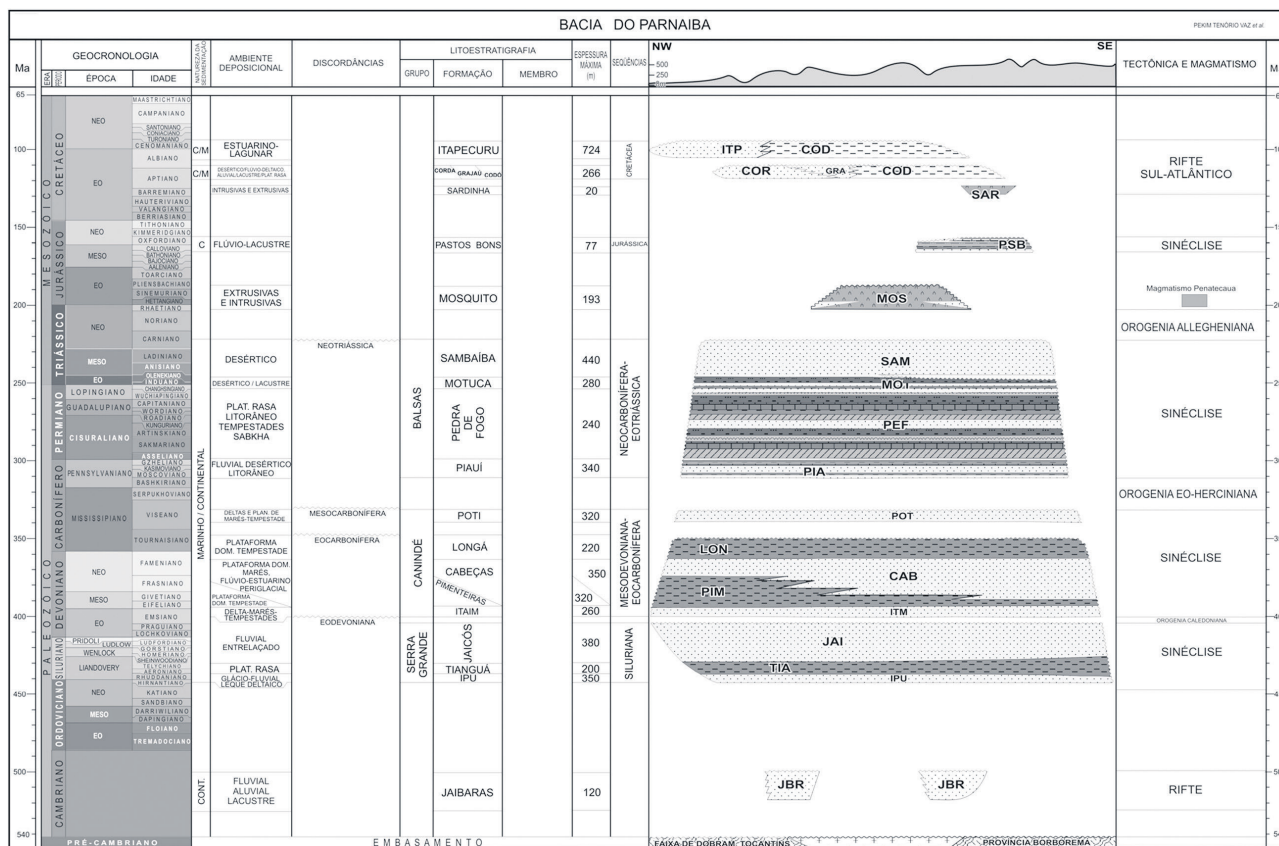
BACIA DO PARNAIBA

PEKIM TENÓRIO VAZ et al.

| Ma | ERA | PERÍODO | ÉPOCA | IDADE | NATUREZA DA SEDIMENTAÇÃO | AMBIENTE DEPOSICIONAL | DISCORDÂNCIAS | GRUPO | FORMAÇÃO | MEMBRO | ESPESSURA MÁXIMA (m) | SEQUÊNCIAS | NW SE | TECTÔNICA E MAGMATISMO | Ma |
|---|---|---|---|---|---|---|---|---|---|---|---|---|---|---|---|
| 65 | | | | | | | | | | | | | | | |
| | MESOZOICO | CRETÁCEO | NEO | MAASTRICHTIANO CAMPANIANO SANTONIANO CONIACIANO TURONIANO CENOMANIANO | C/M | ESTUARINO-LAGUNAR | | | ITAPECURU | | 724 | CRETÁCEA | ITP COD | RIFTE SUL-ATLÂNTICO | |
| 100 | | | EO | ALBIANO APTIANO | C/M | DESÉRTICO/FLÚVIO-DELTAICO ALUVIAL/LACUSTRE/PLAT. RASA | | | CORDA GRAJAÚ CODÓ | | 266 | | COR GRA COD | | 100 |
| | | | | BARREMIANO HAUTERIVIANO VALANGINIANO BERRIASIANO | | INTRUSIVAS E EXTRUSIVAS | | | SARDINHA | | 20 | | SAR | | |
| 150 | | JURÁSSICO | NEO | TITHONIANO KIMMERIDGIANO OXFORDIANO | | | | | | | | | | | 150 |
| | | | MESO | CALLOVIANO BATHONIANO BAJOCIANO AALENIANO | C | FLÚVIO-LACUSTRE | | | PASTOS BONS | | 77 | JURÁSSICA | PSB | SINÉCLISE | |
| | | | EO | TOARCIANO PLIENSBACHIANO SINEMURIANO HETTANGIANO | | EXTRUSIVAS E INTRUSIVAS | | | MOSQUITO | | 193 | | MOS | Magmatismo Penatecaua | |
| 200 | | TRIÁSSICO | NEO | RHAETIANO NORIANO CARNIANO | | | NEOTRIÁSSICA | | | | | | | OROGENIA ALLEGHENIANA | 200 |
| | | | MESO | LADINIANO ANISIANO | | DESÉRTICO | | | SAMBAÍBA | | 440 | NEOCARBONÍFERA-EOTRIÁSSICA | SAM | | |
| 250 | | | EO | OLENEKIANO INDUANO | | DESÉRTICO / LACUSTRE | | BALSAS | MOTUCA | | 280 | | MOT | | 250 |
| | PALEOZOICO | PERMIANO | LOPINGIANO | CHANGHSINGIANO WUCHIAPINGIANO | | PLAT. RASA LITORÂNEO TEMPESTADES SABKHA | | | PEDRA DE FOGO | | 240 | | PEF | SINÉCLISE | |
| | | | GUADALUPIANO | CAPITANIANO WORDIANO ROADIANO | | | | | | | | | | | |
| | | | CISURALIANO | KUNGURIANO ARTINSKIANO SAKMARIANO ASSELIANO | | | | | | | | | | | |
| 300 | | CARBONÍFERO | PENNSYLVANIANO | GZHELIANO KASIMOVIANO MOSCOVIANO BASHKIRIANO | MARINHO / CONTINENTAL | FLUVIAL DESÉRTICO LITORÂNEO | | | PIAUÍ | | 340 | | PIA | | 300 |
| | | | MISSISSIPIANO | SERPUKHOVIANO VISEANO | | DELTAS E PLAN. DE MARÉS-TEMPESTADE | MESOCARBONÍFERA | | POTI | | 320 | MESODEVONIANA-EOCARBONÍFERA | POT | OROGENIA EO-HERCINIANA | |
| 350 | | | | TOURNAISIANO | | PLATAFORMA DOM. TEMPESTADE | EOCARBONÍFERA | CANINDÉ | LONGÁ | | 220 | | LON | SINÉCLISE | 350 |
| | | DEVONIANO | NEO | FAMENIANO FRASNIANO | | PLATAFORMA DOM. MARÉS, FLÚVIO-ESTUARINO PERIGLACIAL | | | CABEÇAS | | 350 | | CAB | | |
| | | | MESO | GIVETIANO EIFELIANO | | PLATAFORMA DOM. TEMPESTADE | | | PIMENTEIRAS | | 320 | | PIM | | |
| 400 | | | EO | EMSIANO PRAGUIANO LOCHKOVIANO | | DELTA-MARÉS-TEMPESTADES | EODEVONIANA | | ITAIM | | 260 | | ITM | OROGENIA CALEDONIANA | 400 |
| | | SILURIANO | PRIDOLI LUDLOW WENLOCK LIANDOVERY | LUDFORDIANO GORSTIANO HOMERIANO SHEINWOODIANO TELYCHIANO AERONIANO RHUDDANIANO | | FLUVIAL ENTRELAÇADO | | SERRA GRANDE | JAICÓS | | 380 | SILURIANA | JAI | SINÉCLISE | |
| | | | | HIRNANTIANO | | PLAT. RASA GLÁCIO-FLUVIAL LEQUE DELTAICO | | | TIANGUÁ IPU | | 200 350 | | TIA IPU | | |
| 450 | | ORDOVICIANO | NEO | KATIANO SANDBIANO | | | | | | | | | | | 450 |
| | | | MESO | DARRIWILIANO DAPINGIANO | | | | | | | | | | | |
| | | | EO | FLOIANO TREMADOCIANO | | | | | | | | | | | |
| 500 | | CAMBRIANO | | | CONT. | FLUVIAL ALUVIAL LACUSTRE | | | JAIBARAS | | 120 | | JBR JBR | RIFTE | 500 |
| 540 | PRÉ-CAMBRIANO | | | | | | EMBASAMENTO | | | | | | FAIXA DE DOBRAM. TOCANTINS PROVÍNCIA BORBOREMA | | 540 |

500
250
0